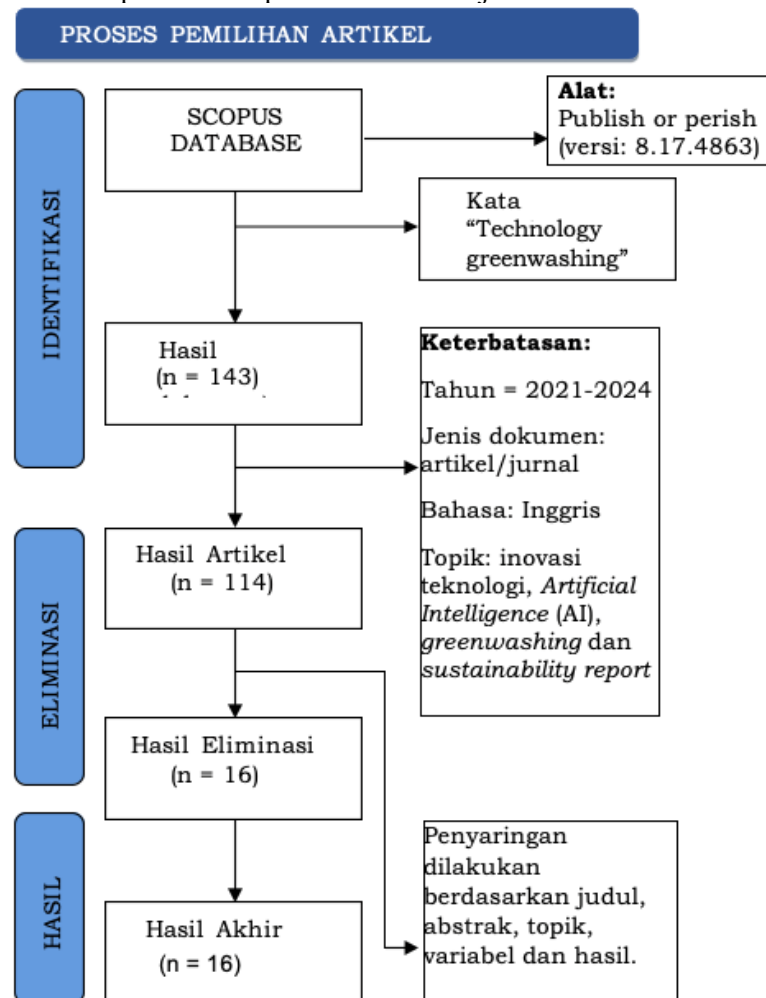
PROSES PEMILIHAN ARTIKEL

IDENTIFIKASI

SCOPUS DATABASE

Alat:
Publish or perish (versi: 8.17.4863)

Kata "Technology greenwashing"

Hasil (n = 143)

Keterbatasan:

Tahun = 2021-2024

Jenis dokumen: artikel/jurnal

Bahasa: Inggris

Topik: inovasi teknologi, *Artificial Intelligence* (AI), *greenwashing* dan *sustainability report*

ELIMINASI

Hasil Artikel (n = 114)

Hasil Eliminasi (n = 16)

HASIL

Penyaringan dilakukan berdasarkan judul, abstrak, topik, variabel dan hasil.

Hasil Akhir (n = 16)